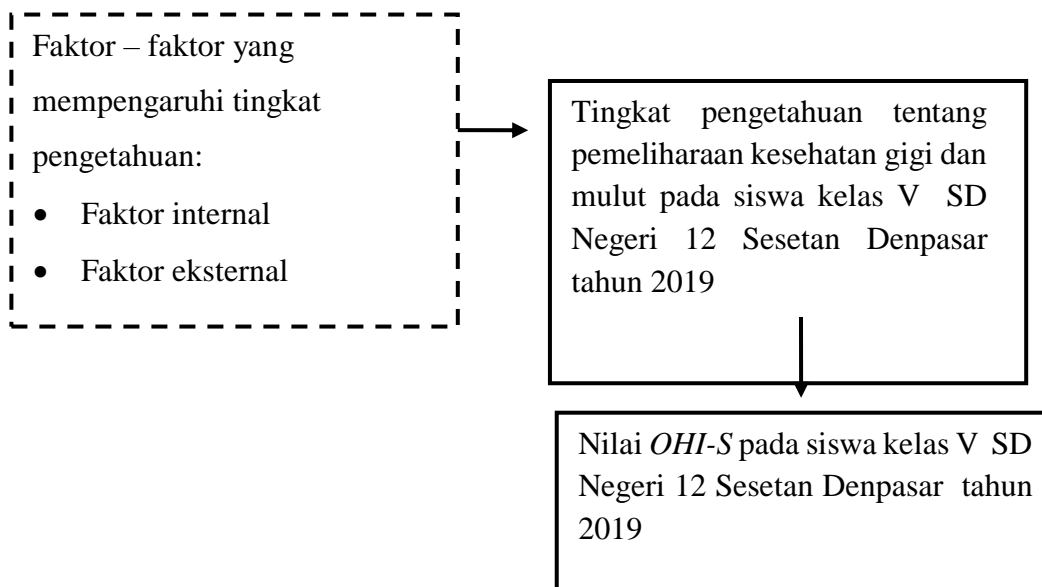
Faktor – faktor yang mempengaruhi tingkat pengetahuan:

- Faktor internal
- Faktor eksternal

Tingkat pengetahuan tentang pemeliharaan kesehatan gigi dan mulut pada siswa kelas V SD Negeri 12 Sesetan Denpasar tahun 2019

Nilai *OHI-S* pada siswa kelas V SD Negeri 12 Sesetan Denpasar tahun 2019